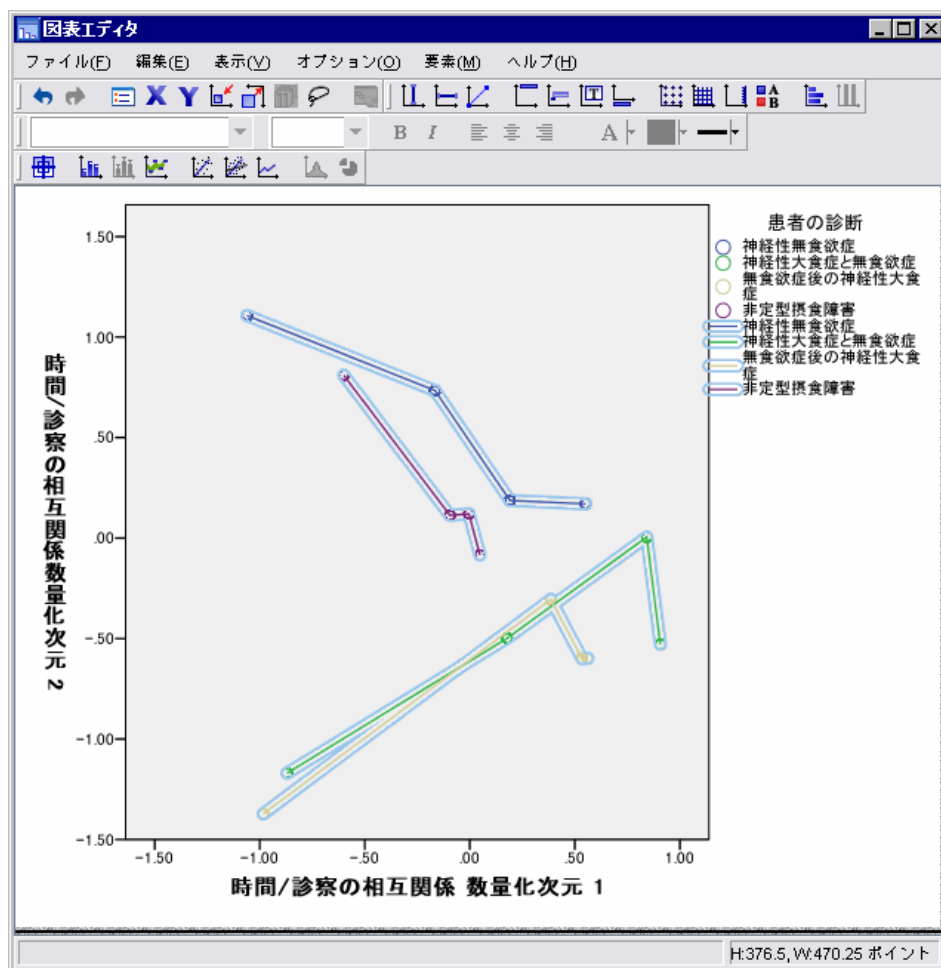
図表エディタ

ファイル(F) 編集(E) 表示(V) オプション(O) 要素(M) ヘルプ(H)

B I A

時間/診察の相互関係 数量化次元 2

1.50
1.00
.50
.00
-.50
-1.00
-1.50

-1.50 -1.00 -.50 .00 .50 1.00

時間/診察の相互関係 数量化次元 1

患者の診断
神経性無食欲症
神経性大食症と無食欲症
無食欲症後の神経性大食症
非定型摂食障害
神経性無食欲症
神経性大食症と無食欲症
無食欲症後の神経性大食症
非定型摂食障害

H:376.5, W:470.25 ポイント